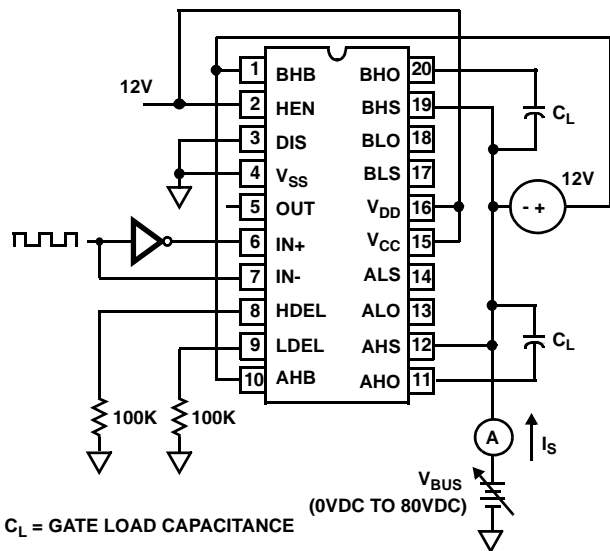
12V

| | | | |
|---|---|---|---|
| 1 | BHB | BHO | 20 |
| 2 | HEN | BHS | 19 |
| 3 | DIS | BLO | 18 |
| 4 | $V_{SS}$ | BLS | 17 |
| 5 | OUT | $V_{DD}$ | 16 |
| 6 | IN+ | $V_{CC}$ | 15 |
| 7 | IN- | ALS | 14 |
| 8 | HDEL | ALO | 13 |
| 9 | LDEL | AHS | 12 |
| 10 | AHB | AHO | 11 |

$C_L$

12V

- +

$C_L$

100K 100K

A

$I_S$

$V_{BUS}$
(0VDC TO 80VDC)

$C_L$ = GATE LOAD CAPACITANCE